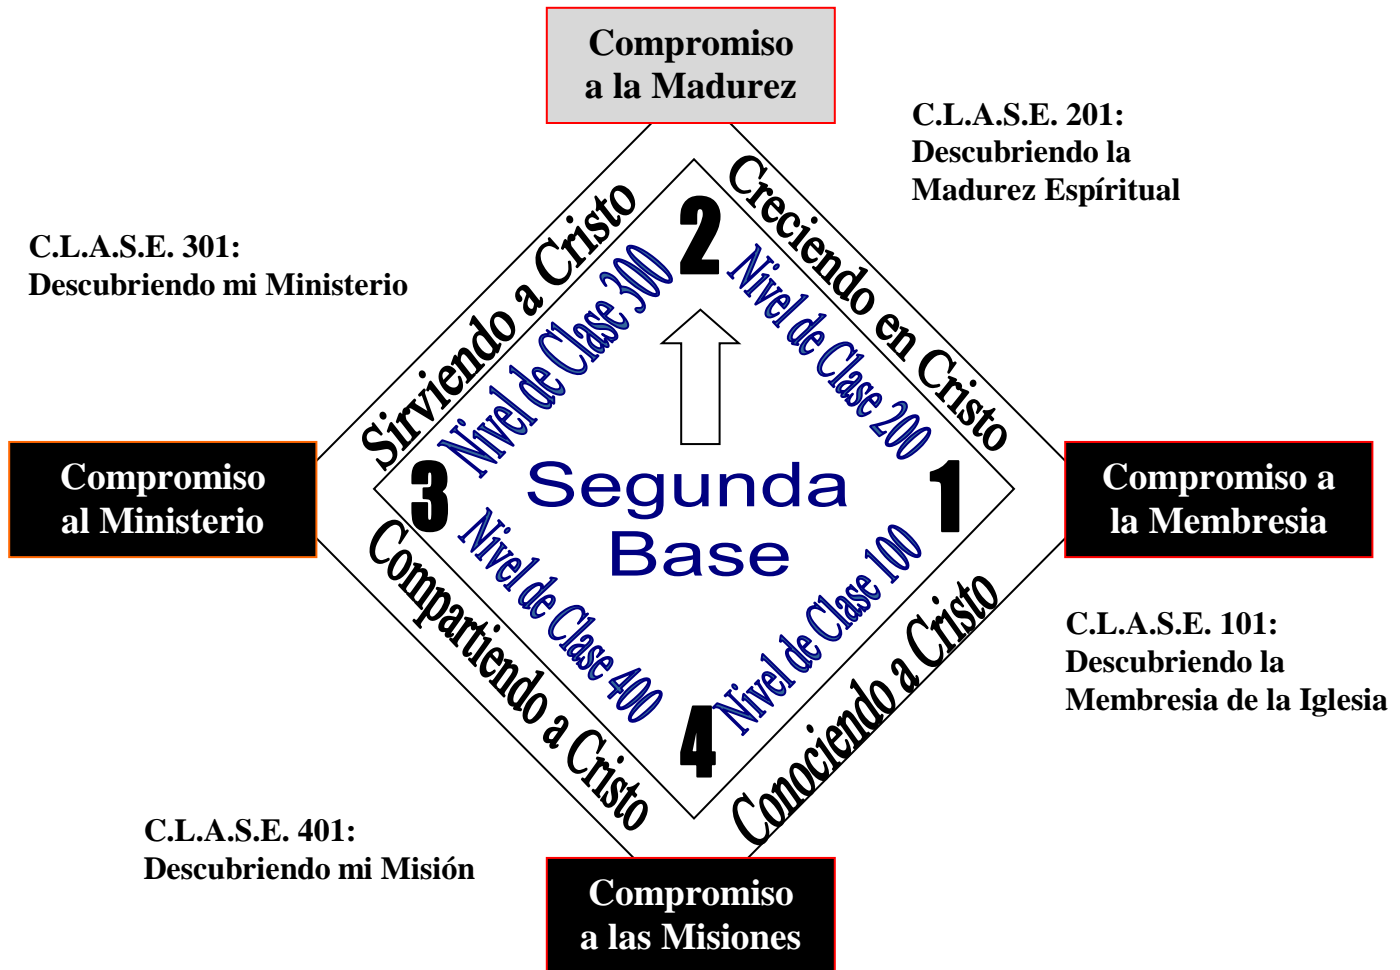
Compromiso a la Madurez

C.L.A.S.E. 201: Descubriendo la Madurez Espíritual

C.L.A.S.E. 301: Descubriendo mi Ministerio

Sirviendo a Cristo

2

Creciendo en Cristo

Nivel de Clase 300

Nivel de Clase 200

Compromiso al Ministerio

3

Segunda Base

1

Compromiso a la Membresia

Nivel de Clase 400

Nivel de Clase 100

Compartiendo a Cristo

4

Conociendo a Cristo

C.L.A.S.E. 101: Descubriendo la Membresia de la Iglesia

C.L.A.S.E. 401: Descubriendo mi Misión

Compromiso a las Misiones